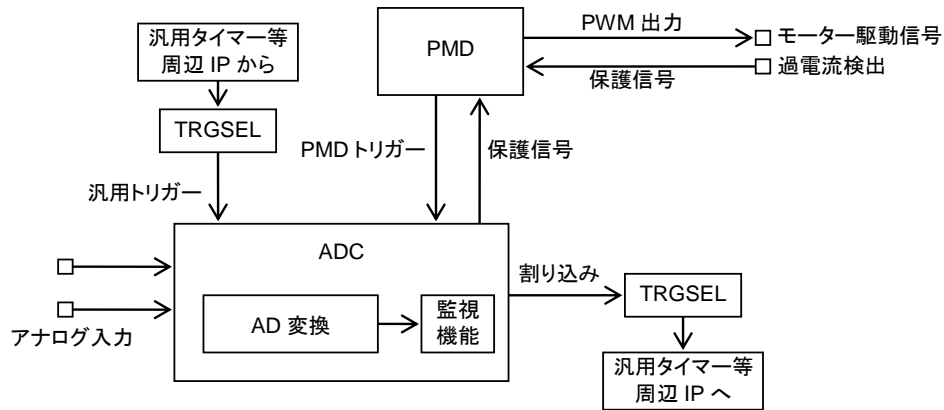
汎用タイマー等
周辺 IP から

TRGSEL

汎用トリガー

PMD

PWM 出力

モーター駆動信号

保護信号

過電流検出

PMD トリガー

保護信号

ADC

AD 変換

監視
機能

アナログ入力

割り込み

TRGSEL

汎用タイマー等
周辺 IP へ